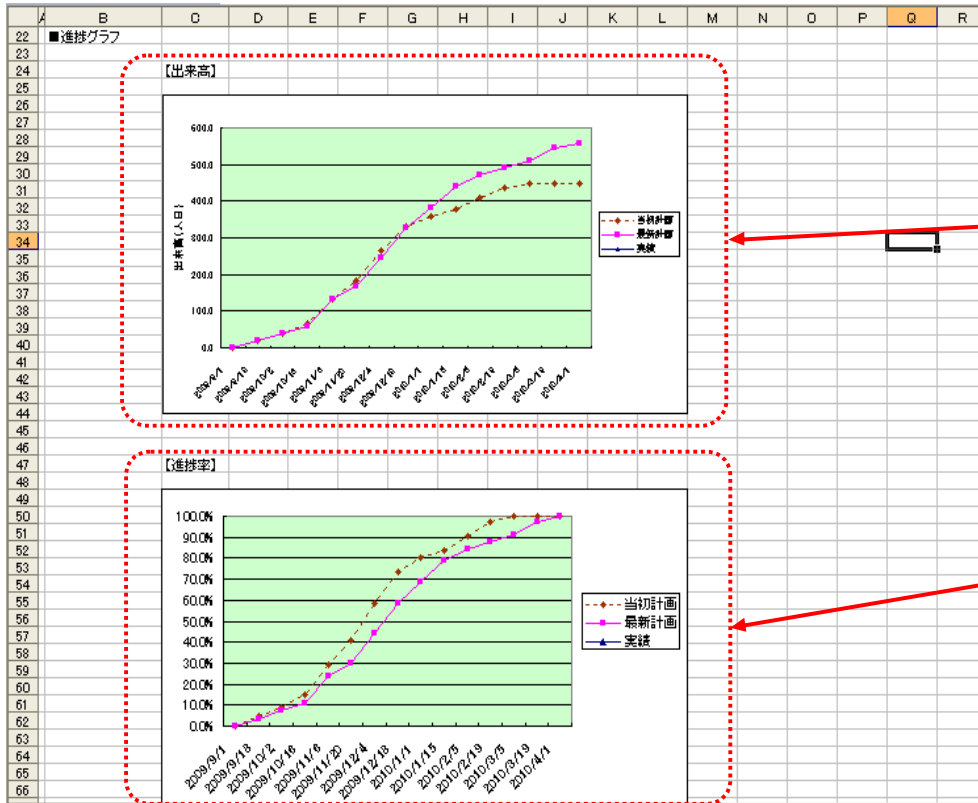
| A | B | C | D | E | F | G | H | I | J | K | L | M | N | O | P | Q | R |
|---|---|---|---|---|---|---|---|---|---|---|---|---|---|---|---|---|---|

22 ■進捗グラフ
23
24 【出来高】
25 26 27 28 29 30 31 32 33 34 35 36 37 38 39 40 41 42 43 44 45 46

600.0
500.0
400.0
300.0
200.0
100.0
0.0

出来高（人日）

当初計画
最新計画
実績

2009/9/1 2009/9/18 2009/10/2 2009/10/16 2009/11/6 2009/11/20 2009/12/4 2009/12/18 2010/1/1 2010/1/15 2010/2/5 2010/2/19 2010/3/5 2010/3/19 2010/4/1

47 【進捗率】
48 49 50 51 52 53 54 55 56 57 58 59 60 61 62 63 64 65 66

100.0%
90.0%
80.0%
70.0%
60.0%
50.0%
40.0%
30.0%
20.0%
10.0%
0.0%

当初計画
最新計画
実績

2009/9/1 2009/9/18 2009/10/2 2009/10/16 2009/11/6 2009/11/20 2009/12/4 2009/12/18 2010/1/1 2010/1/15 2010/2/5 2010/2/19 2010/3/5 2010/3/19 2010/4/1